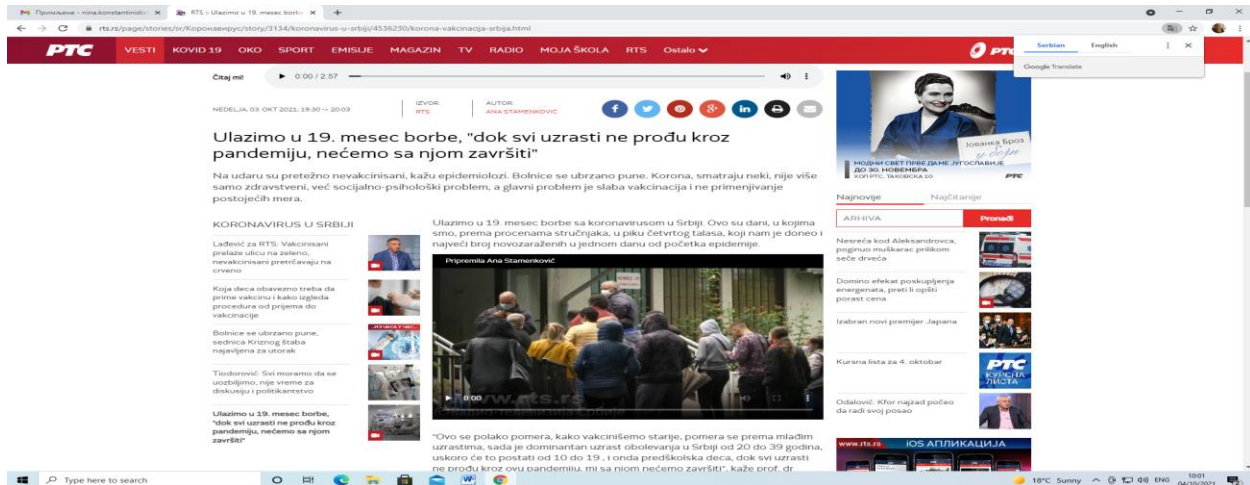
Примљене - nina.konstantinidis × RTS :: Ulazimo u 19. mesec borbe × +

rts.rs/page/stories/sr/Коронавирус/story/3134/koronavirus-u-srbiji/4536230/korona-vakcinacija-srbija.html

Serbian English

Google Translate

РТС VESTI KOVID 19 OKO SPORT EMISIJE MAGAZIN TV RADIO MOJA ŠKOLA RTS Ostalo

Čitaj mi! 0:00 / 2:57

NEDELJA, 03. OKT 2021, 19:30 -> 20:03 IZVOR: RTS AUTOR: ANA STAMENKOVIĆ

Ulazimo u 19. mesec borbe, "dok svi uzrasti ne prođu kroz pandemiju, nećemo sa njom završiti"

Na udaru su pretežno nevakcinisani, kažu epidemiolozi. Bolnice se ubrzano pune. Korona, smatraju neki, nije više samo zdravstveni, već socijalno-psihološki problem, a glavni problem je slaba vakcinacija i ne primenjivanje postojećih mera.

KORONAVIRUS U SRBIJI

Lađević za RTS: Vakcinisani prelaze ulicu na zeleno, nevakcinisani pretrčavaju na crveno

Koja deca obavezno treba da prime vakcinu i kako izgleda procedura od prijema do vakcinacije

Bolnice se ubrzano pune, sednica Kriznog štaba najavljena za utorak

Tiodorović: Svi moramo da se uozbiljimo, nije vreme za diskusiju i politikantstvo

Ulazimo u 19. mesec borbe, "dok svi uzrasti ne prođu kroz pandemiju, nećemo sa njom završiti"

Ulazimo u 19. mesec borbe sa koronavirusom u Srbiji. Ovo su dani, u kojima smo, prema procenama stručnjaka, u piku četvrtog talasa, koji nam je doneo i najveći broj novozaraženih u jednom danu od početka epidemije.

Pripremila Ana Stamenković

0:00

www.rts.rs

"Ovo se polako pomera, kako vakcinišemo starije, pomera se prema mlađim uzrastima, sada je dominantan uzrast obolevanja u Srbiji od 20 do 39 godina, uskoro će to postati od 10 do 19 , i onda predškolska deca, dok svi uzrasti ne prođu kroz ovu pandemiju, mi sa njom nećemo završiti", kaže prof. dr

Јованка Броз

МОДНИ СВЕТ ПРВЕ ДАМЕ ЈУГОСЛАВИЈЕ ДО 30. НОВЕМБРА КОЛ РТС, ТАКОВСКА 10 РТС

Najnovije Najčitanije

ARHIVA Pronađi

Nesreća kod Aleksandrovca, poginuo muškarac prilikom seče drveća

Domino efekat poskupljenja energenata, preti li opšti porast cena

Izabran novi premijer Japana

Kursna lista za 4. oktobar

РТС КУРСНА ЛИСТА

Odalović: Kfor najzad počeo da radi svoj posao

www.rts.rs iOS АПЛИКАЦИЈА

Type here to search

18°C Sunny ENG 19:01 04/10/2021